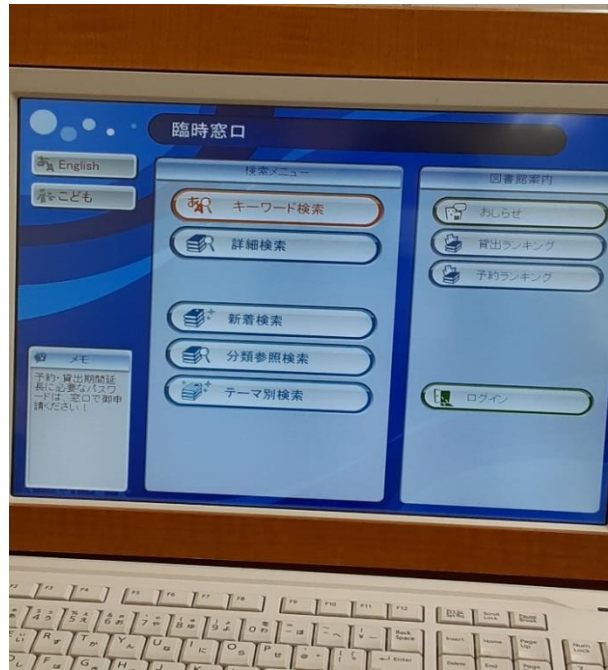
臨時窓口

English
こども

検索メニュー
キーワード検索
詳細検索
新着検索
分類参照検索
テーマ別検索

図書館案内
おしらせ
貸出ランキング
予約ランキング
ログイン

メモ
予約・貸出期間延長に必要なパスワードは、窓口で御申請ください！